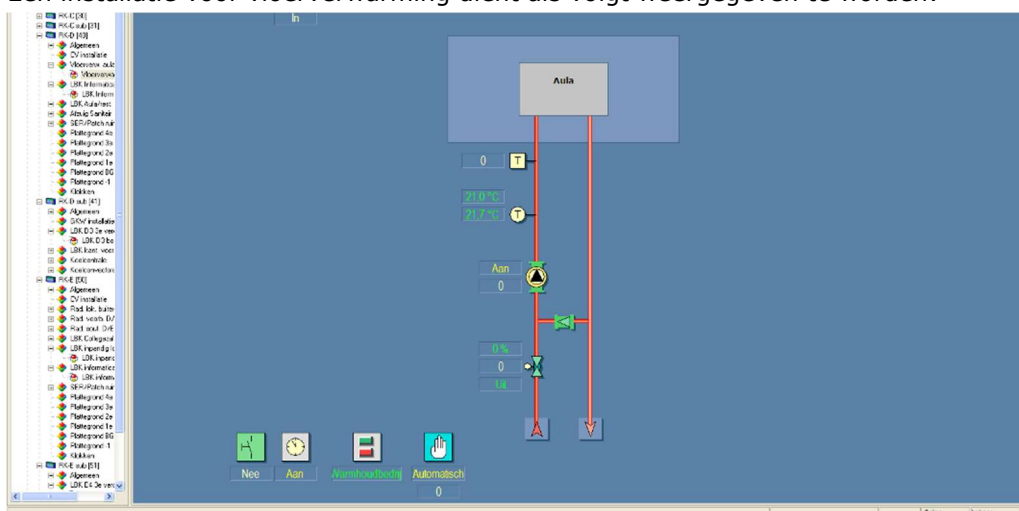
Een installatie voor vloerverwarming dient als volgt weergegeven te worden:

RK-C [38]
RK-C sub [31]
RK-D [40]
Algemeen
CV installatie
Vloerverw. aula
Vloerverw
LBK Informatie
LBK Inform
LBK Aula/rest
Afzuig Sanitair
SER/Patch ruimte
Plattegrond 4e
Plattegrond 3e
Plattegrond 2e
Plattegrond 1e
Plattegrond BG
Plattegrond -1
Klokken
RK-D sub [41]
Algemeen
GKW installatie
LBK D3 3e verd
LBK D3 be
LBK Inzet voor
Koelcentrale
Koelconvectoren
RK-E [50]
Algemeen
CV installatie
Rad. lok. buiten
Rad. voorb. D/E
Rad. noord. D/E
LBK Collegezal
LBK inpandig lo
LBK inpand
LBK Informatie
LBK inform
SER/Patch ruimte
Plattegrond 4e
Plattegrond 3e
Plattegrond 2e
Plattegrond 1e
Plattegrond BG
Plattegrond -1
Klokken
RK-E sub [51]
Algemeen
LBK E4 3e verd

In

Aula

0
T
21.0 °C
21.7 °C
T
Aan
0
0 %
0
Uit

Nee
Aan
Warmhoudbedrijf
Automatisch
0